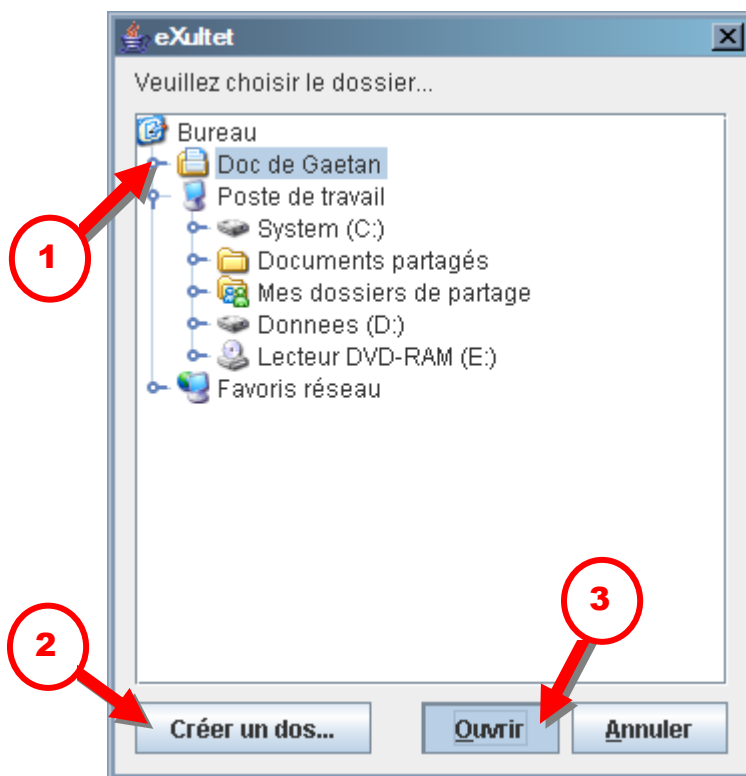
eXultet

Veuillez choisir le dossier...

Bureau
Doc de Gaetan
Poste de travail
System (C:)
Documents partagés
Mes dossiers de partage
Donnees (D:)
Lecteur DVD-RAM (E:)
Favoris réseau

1

2

3

Créer un dos...
Ouvrir
Annuler